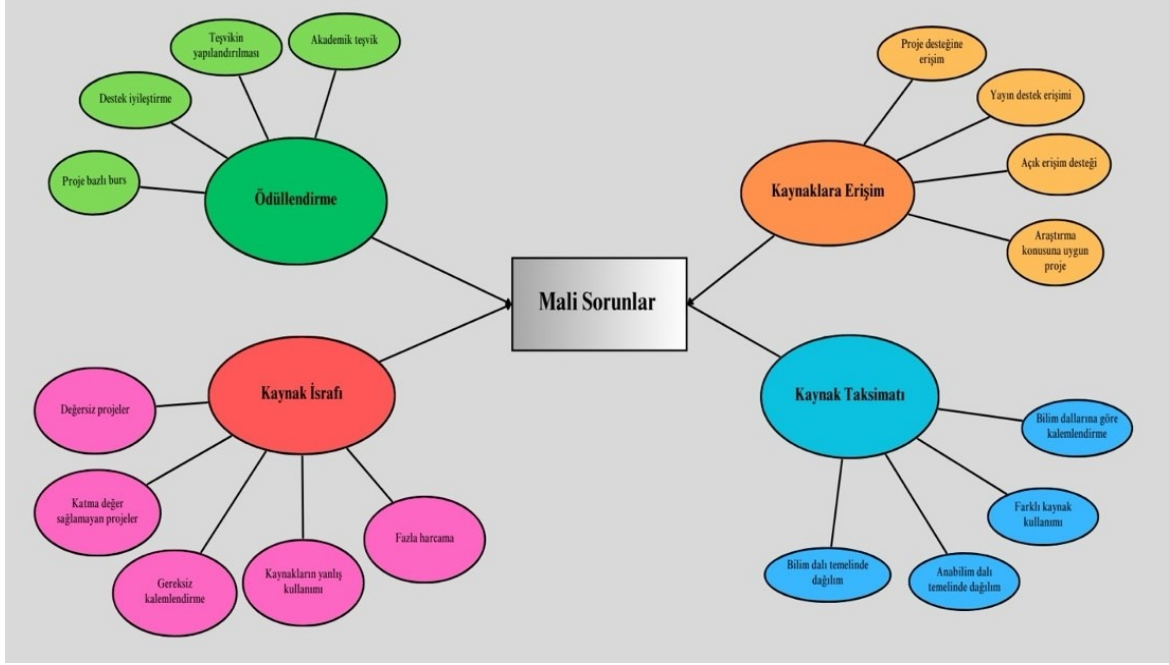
Mali Sorunlar

Ödüllendirme

Proje bazlı burs

Destek iyileştirme

Teşvikin yapılandırılması

Akademik teşvik

Kaynaklara Erişim

Proje desteğine erişim

Yayın destek erişimi

Açık erişim desteği

Araştırma konusuna uygun proje

Kaynak İsrafı

Değersiz projeler

Katma değer sağlamayan projeler

Gereksiz kalemlendirme

Kaynakların yanlış kullanımı

Fazla harcama

Kaynak Taksimatı

Bilim dallarına göre kalemlendirme

Farklı kaynak kullanımı

Anabilim dalı temelinde dağılım

Bilim dalı temelinde dağılım